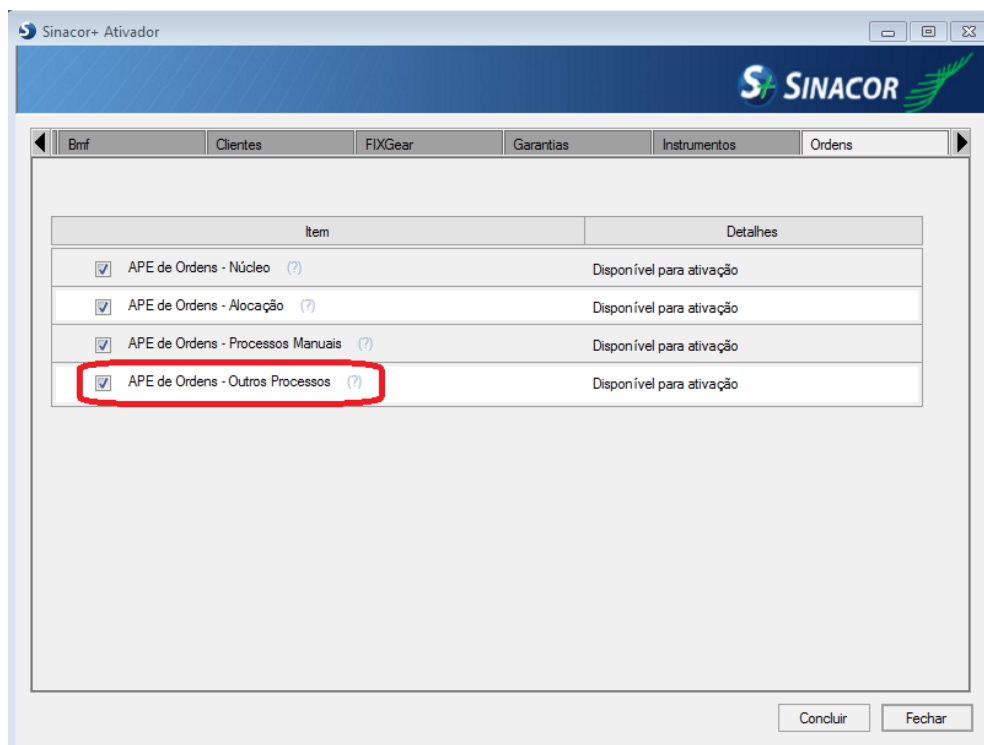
Sinacor+ Ativador

S+ SINACOR

Bmf | Clientes | FIXGear | Garantias | Instrumentos | Ordens

| Item | Detalhes |
|---|---|
| APE de Ordens - Núcleo (?) | Disponível para ativação |
| APE de Ordens - Alocação (?) | Disponível para ativação |
| APE de Ordens - Processos Manuais (?) | Disponível para ativação |
| APE de Ordens - Outros Processos (?) | Disponível para ativação |

Concluir Fechar